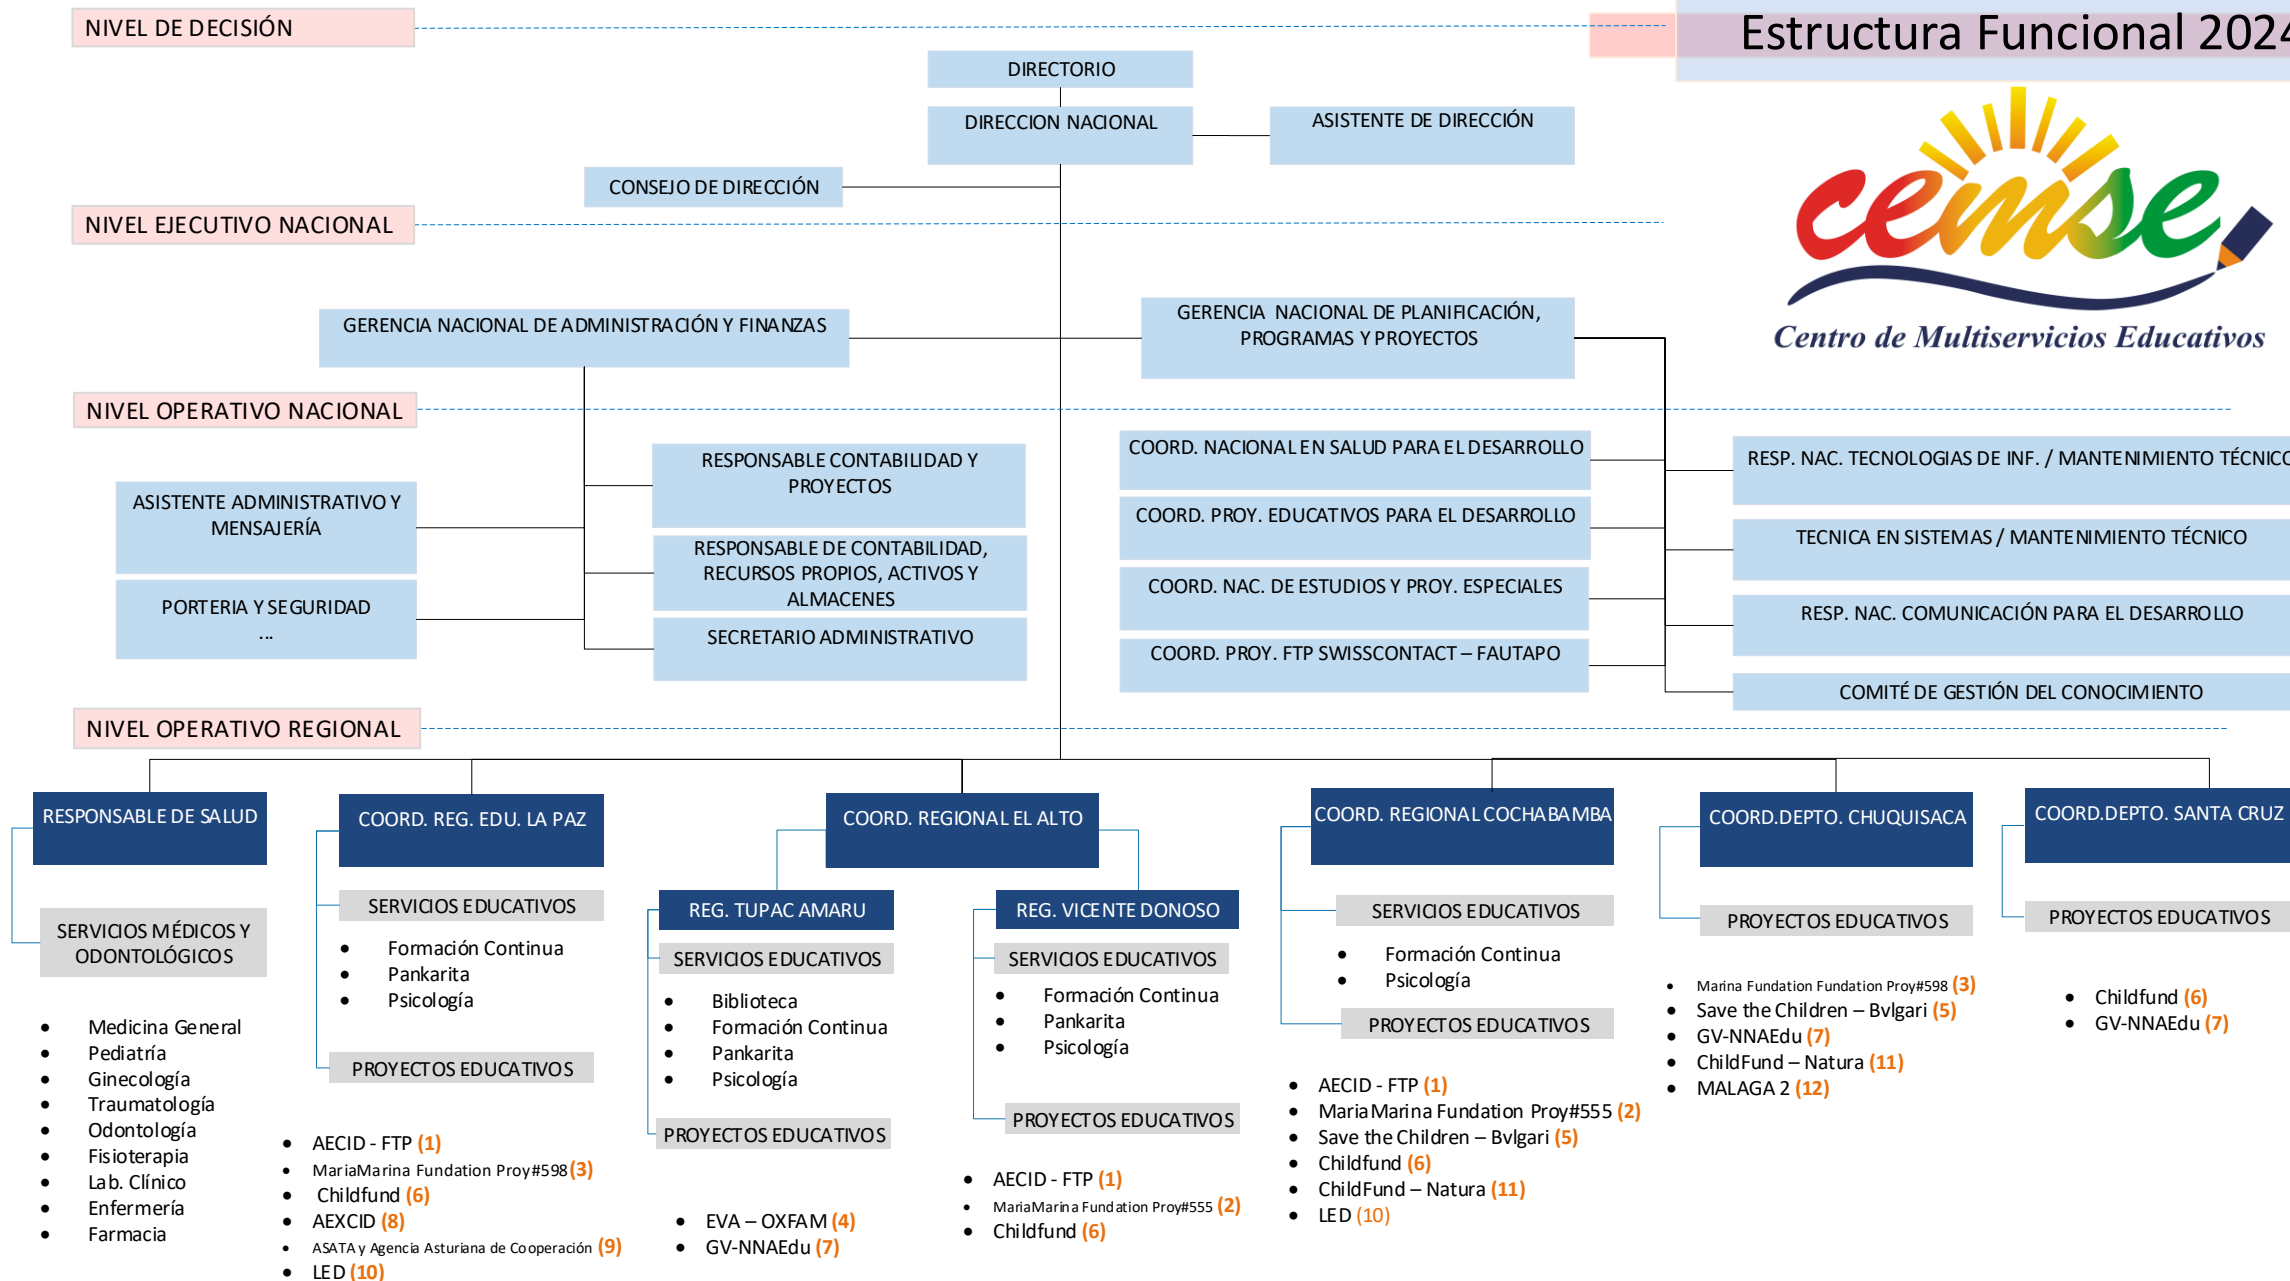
NIVEL DE DECISIÓN

Estructura Funcional 2024

DIRECTORIO

DIRECCION NACIONAL

ASISTENTE DE DIRECCIÓN

CONSEJO DE DIRECCIÓN

cemse
Centro de Multiservicios Educativos

NIVEL EJECUTIVO NACIONAL

GERENCIA NACIONAL DE ADMINISTRACIÓN Y FINANZAS

GERENCIA NACIONAL DE PLANIFICACIÓN, PROGRAMAS Y PROYECTOS

NIVEL OPERATIVO NACIONAL

RESPONSABLE CONTABILIDAD Y PROYECTOS

ASISTENTE ADMINISTRATIVO Y MENSAJERÍA

RESPONSABLE DE CONTABILIDAD, RECURSOS PROPIOS, ACTIVOS Y ALMACENES

PORTERIA Y SEGURIDAD
...

SECRETARIO ADMINISTRATIVO

COORD. NACIONAL EN SALUD PARA EL DESARROLLO

COORD. PROY. EDUCATIVOS PARA EL DESARROLLO

COORD. NAC. DE ESTUDIOS Y PROY. ESPECIALES

COORD. PROY. FTP SWISSCONTACT – FAUTAPO

RESP. NAC. TECNOLOGIAS DE INF. / MANTENIMIENTO TÉCNIC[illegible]

TECNICA EN SISTEMAS / MANTENIMIENTO TÉCNICO

RESP. NAC. COMUNICACIÓN PARA EL DESARROLLO

COMITÉ DE GESTIÓN DEL CONOCIMIENTO

NIVEL OPERATIVO REGIONAL

RESPONSABLE DE SALUD

SERVICIOS MÉDICOS Y ODONTOLÓGICOS

- Medicina General
- Pediatría
- Ginecología
- Traumatología
- Odontología
- Fisioterapia
- Lab. Clínico
- Enfermería
- Farmacia

COORD. REG. EDU. LA PAZ

SERVICIOS EDUCATIVOS

- Formación Continua
- Pankarita
- Psicología

PROYECTOS EDUCATIVOS

- AECID - FTP (1)
- MariaMarina Fundation Proy#598 (3)
- Childfund (6)
- AEXCID (8)
- ASATA y Agencia Asturiana de Cooperación (9)
- LED (10)

COORD. REGIONAL EL ALTO

REG. TUPAC AMARU

SERVICIOS EDUCATIVOS

- Biblioteca
- Formación Continua
- Pankarita
- Psicología

PROYECTOS EDUCATIVOS

- EVA – OXFAM (4)
- GV-NNAEdu (7)

REG. VICENTE DONOSO

SERVICIOS EDUCATIVOS

- Formación Continua
- Pankarita
- Psicología

PROYECTOS EDUCATIVOS

- AECID - FTP (1)
- MariaMarina Fundation Proy#555 (2)
- Childfund (6)

COORD. REGIONAL COCHABAMBA

SERVICIOS EDUCATIVOS

- Formación Continua
- Psicología

PROYECTOS EDUCATIVOS

- AECID - FTP (1)
- Maria Marina Fundation Proy#555 (2)
- Save the Children – Bvlgari (5)
- Childfund (6)
- ChildFund – Natura (11)
- LED (10)

COORD.DEPTO. CHUQUISACA

PROYECTOS EDUCATIVOS

- Marina Fundation Fundation Proy#598 (3)
- Save the Children – Bvlgari (5)
- GV-NNAEdu (7)
- ChildFund – Natura (11)
- MALAGA 2 (12)

COORD.DEPTO. SANTA CRUZ

PROYECTOS EDUCATIVOS

- Childfund (6)
- GV-NNAEdu (7)